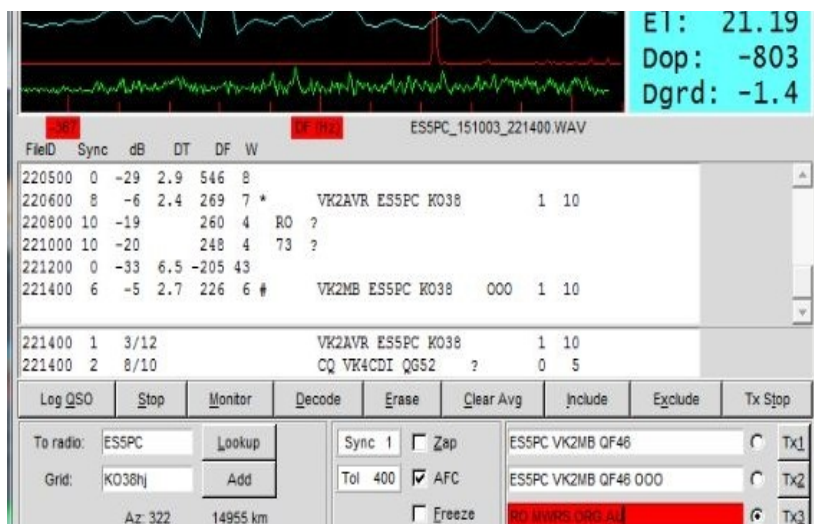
El: 21.19
Dop: -803
Dgrd: -1.4

-367
DF (Hz)
ES5PC_151003_221400.WAV

FileID Sync dB DT DF W

220500 0 -29 2.9 546 8
220600 8 -6 2.4 269 7 * VK2AVR ES5PC KO38 1 10
220800 10 -19 260 4 RO ?
221000 10 -20 248 4 73 ?
221200 0 -33 6.5 -205 43
221400 6 -5 2.7 226 6 # VK2MB ES5PC KO38 OOO 1 10

221400 1 3/12 VK2AVR ES5PC KO38 1 10
221400 2 8/10 CQ VK4CDI QG52 ? 0 5

Log QSO | Stop | Monitor | Decode | Erase | Clear Avg | Include | Exclude | Tx Stop

To radio: ES5PC Lookup
Grid: KO38hj Add
Az: 322 14955 km

Sync 1 Zap
Tol 400 AFC
Freeze

ES5PC VK2MB QF46 Tx1
ES5PC VK2MB QF46 OOO Tx2
RO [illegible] Tx3